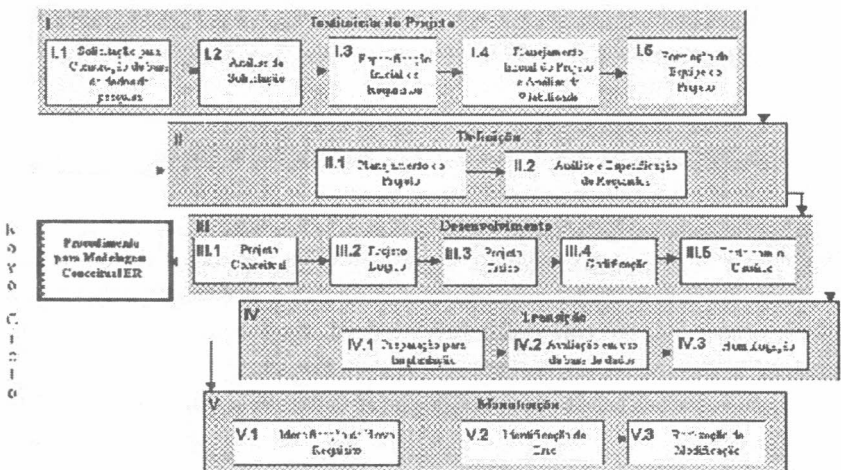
I Instituição do Projeto

I.1 Solicitação para Construção de base de dados de pesquisa

I.2 Análise da Solicitação

I.3 Especificação Inicial de Requisitos

I.4 Planejamento Inicial do Projeto e Análise de Viabilidade

I.5 Formação da Equipe do Projeto

II Definição

II.1 Planejamento do Projeto

II.2 Análise e Especificação de Requisitos

III Desenvolvimento

Procedimento para Modelagem Conceitual ER

III.1 Projeto Conceitual

III.2 Projeto Lógico

III.3 Projeto Físico

III.4 Certificação

III.5 Treinamento Usuário

IV Transição

IV.1 Preparação para Implantação

IV.2 Avaliação em uso da base de dados

IV.3 Homologação

V Manutenção

V.1 Identificação de Novo Requisito

V.2 Identificação de Erro

V.3 Realização de Modificação

N O V O C I C L O